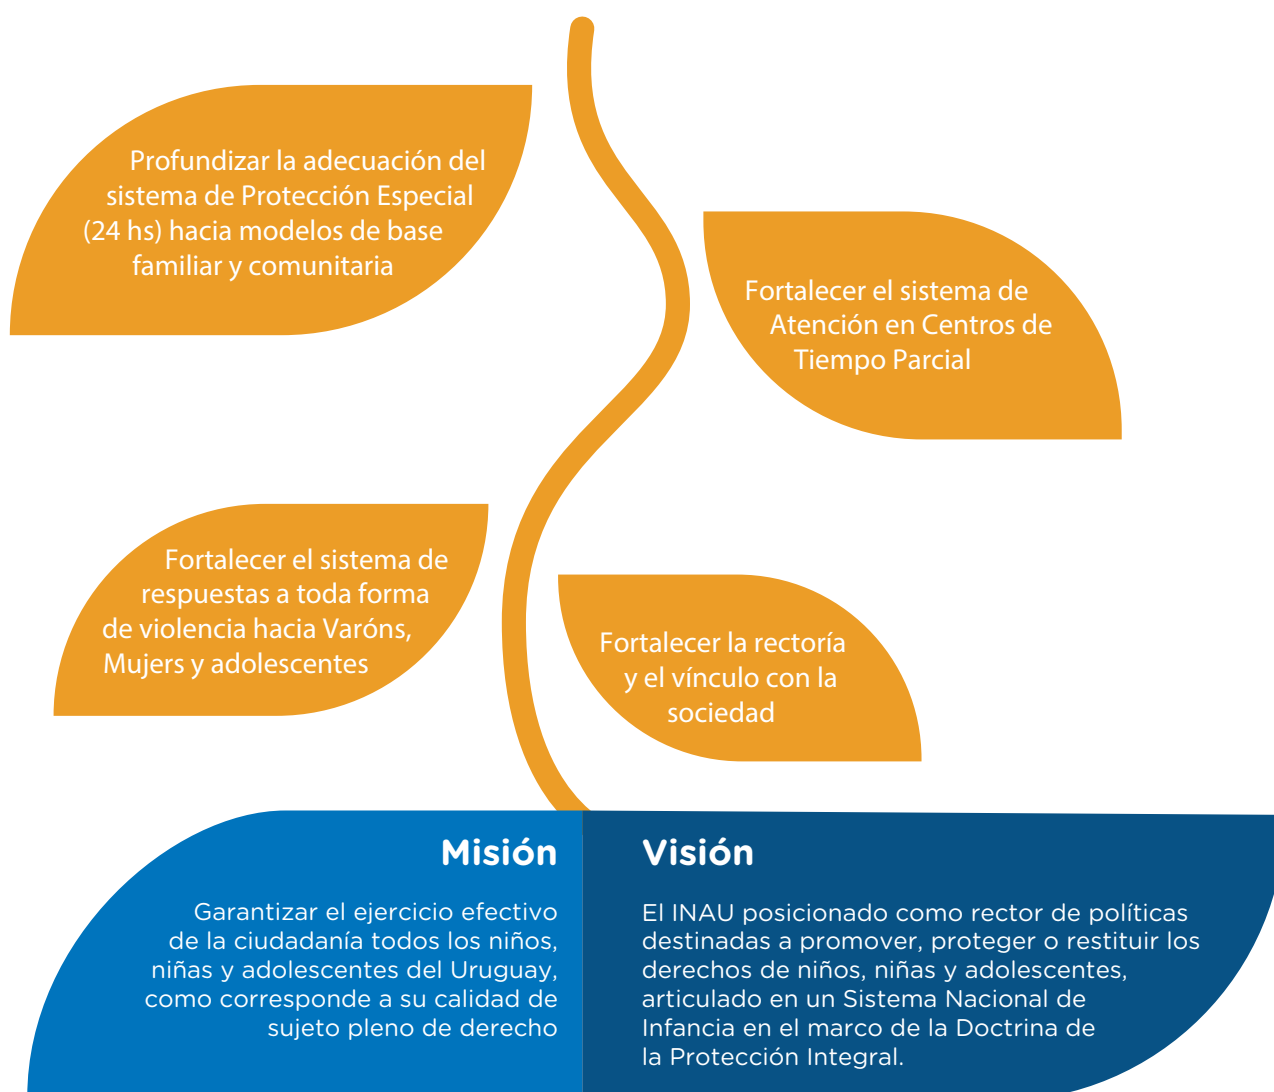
Profundizar la adecuación del sistema de Protección Especial (24 hs) hacia modelos de base familiar y comunitaria

Fortalecer el sistema de Atención en Centros de Tiempo Parcial

Fortalecer el sistema de respuestas a toda forma de violencia hacia Varóns, Mujers y adolescentes

Fortalecer la rectoría y el vínculo con la sociedad

Misión

Garantizar el ejercicio efectivo de la ciudadanía todos los niños, niñas y adolescentes del Uruguay, como corresponde a su calidad de sujeto pleno de derecho

Visión

El INAU posicionado como rector de políticas destinadas a promover, proteger o restituir los derechos de niños, niñas y adolescentes, articulado en un Sistema Nacional de Infancia en el marco de la Doctrina de la Protección Integral.